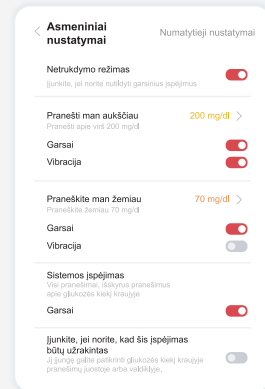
Asmeniniai nustatymai
Numatytieji nustatymai

Netrukdymo režimas
Įjunkite, jei norite nutildyti garsinius įspėjimus

Pranešti man aukščiau
Praneškite apie virš 200 mg/dl
200 mg/dl

Garsai

Vibracija

Praneškite man žemiau
Praneškite žemiau 70 mg/dl
70 mg/dl

Garsai

Vibracija

Sistemos įspėjimas
Visi pranešimai, išskyrus pranešimus apie gliukozės kiekį kraujyje

Garsai

Įjunkite, jei norite, kad šis įspėjimas būtų užrakintas
Jį įjungę galite patikrinti gliukozės kiekį kraujyje pranešimų juostoje arba valdiklyje.